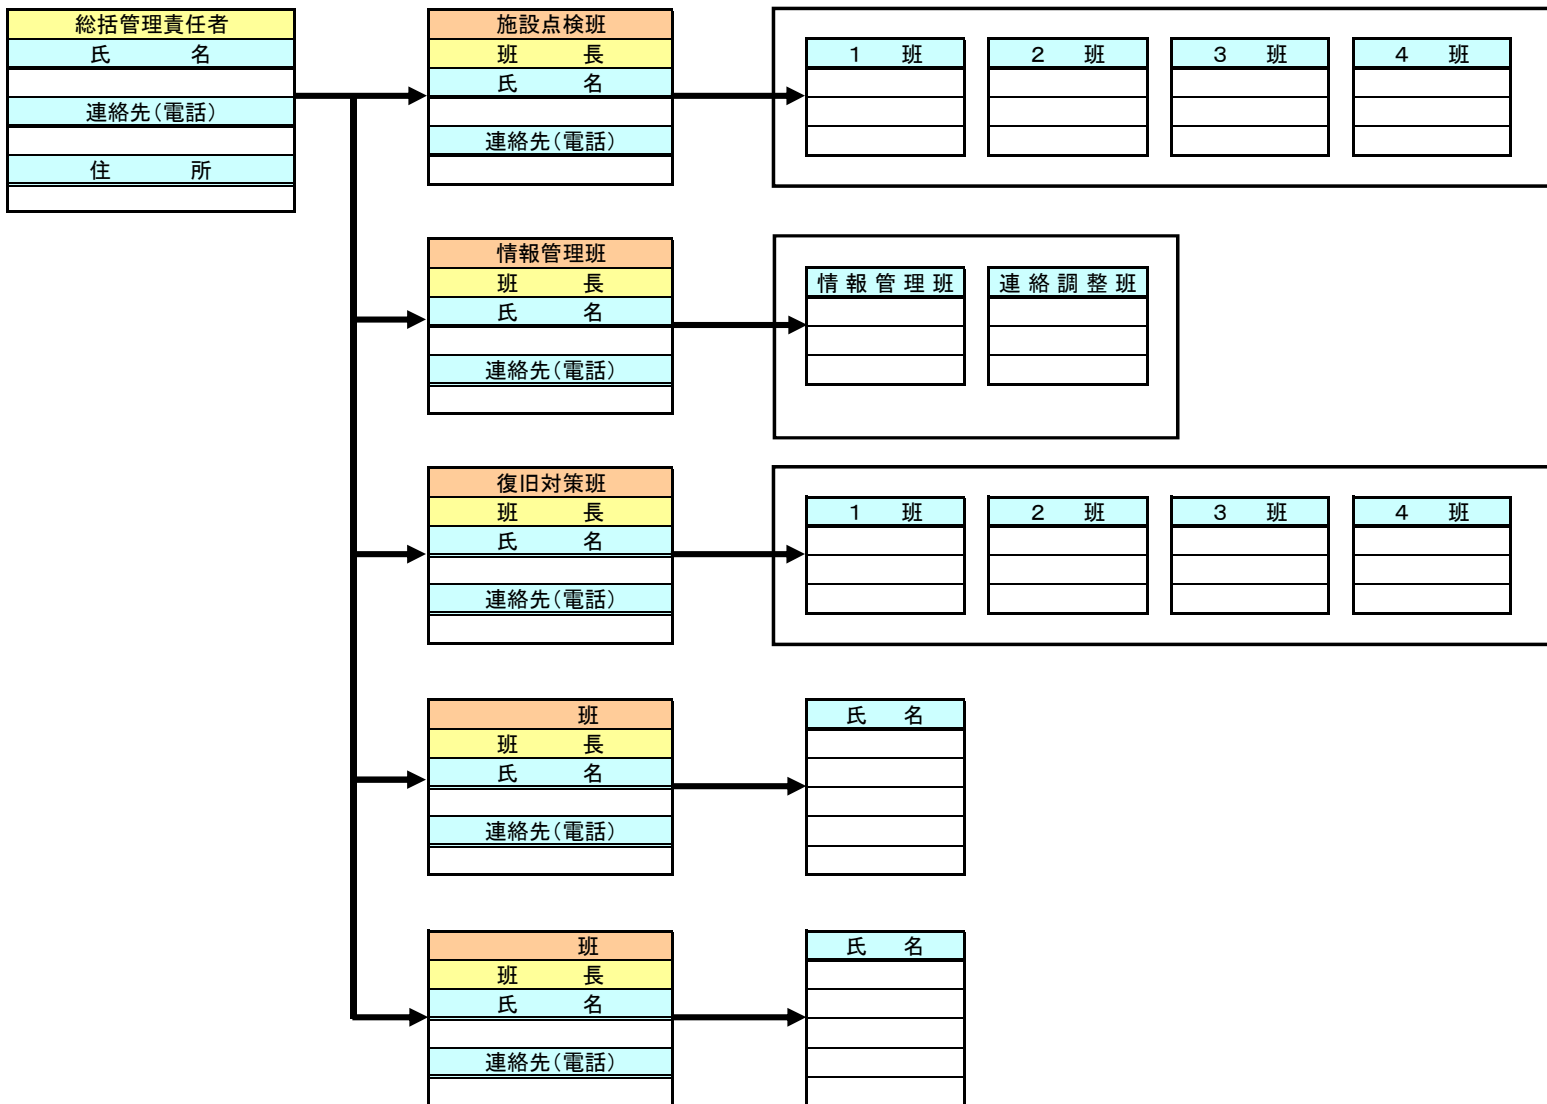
総括管理責任者
氏　　名

連絡先(電話)

住　　所

施設点検班
班　　長
氏　　名

連絡先(電話)

| 1　班 | 2　班 | 3　班 | 4　班 |
|---|---|---|---|
| | | | |
| | | | |
| | | | |

情報管理班
班　　長
氏　　名

連絡先(電話)

| 情報管理班 | 連絡調整班 |
|---|---|
| | |
| | |
| | |

復旧対策班
班　　長
氏　　名

連絡先(電話)

| 1　班 | 2　班 | 3　班 | 4　班 |
|---|---|---|---|
| | | | |
| | | | |
| | | | |

班
班　　長
氏　　名

連絡先(電話)

氏　名

班
班　　長
氏　　名

連絡先(電話)

氏　名